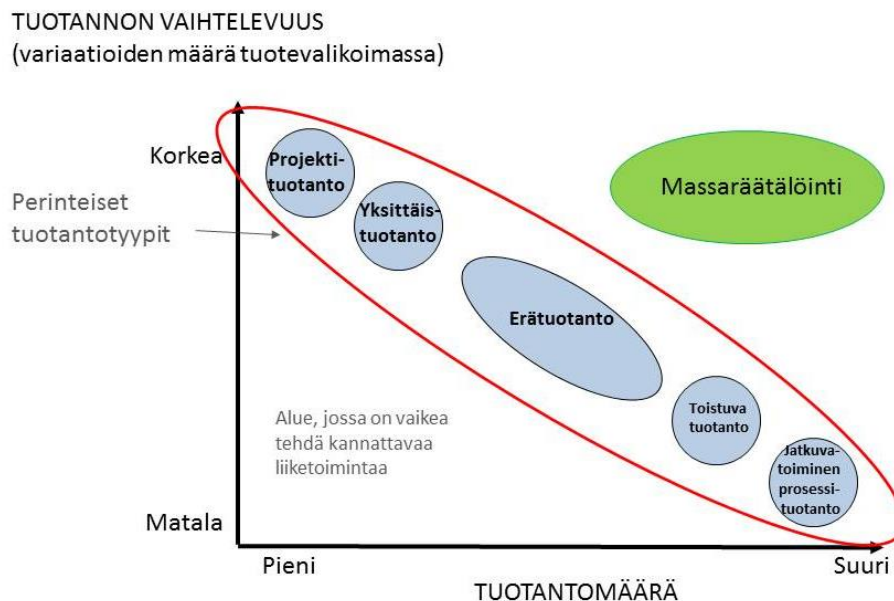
TUOTANNON VAIHTELEVUUS
(variaatioiden määrä tuotevalikoimassa)

Korkea

Perinteiset tuotantotyypit

Projekti-tuotanto

Yksittäis-tuotanto

Massaräätälöinti

Erätuotanto

Toistuva tuotanto

Jatkuva-toiminen prosessi-tuotanto

Alue, jossa on vaikea tehdä kannattavaa liiketoimintaa

Matala

Pieni

Suuri

TUOTANTOMÄÄRÄ